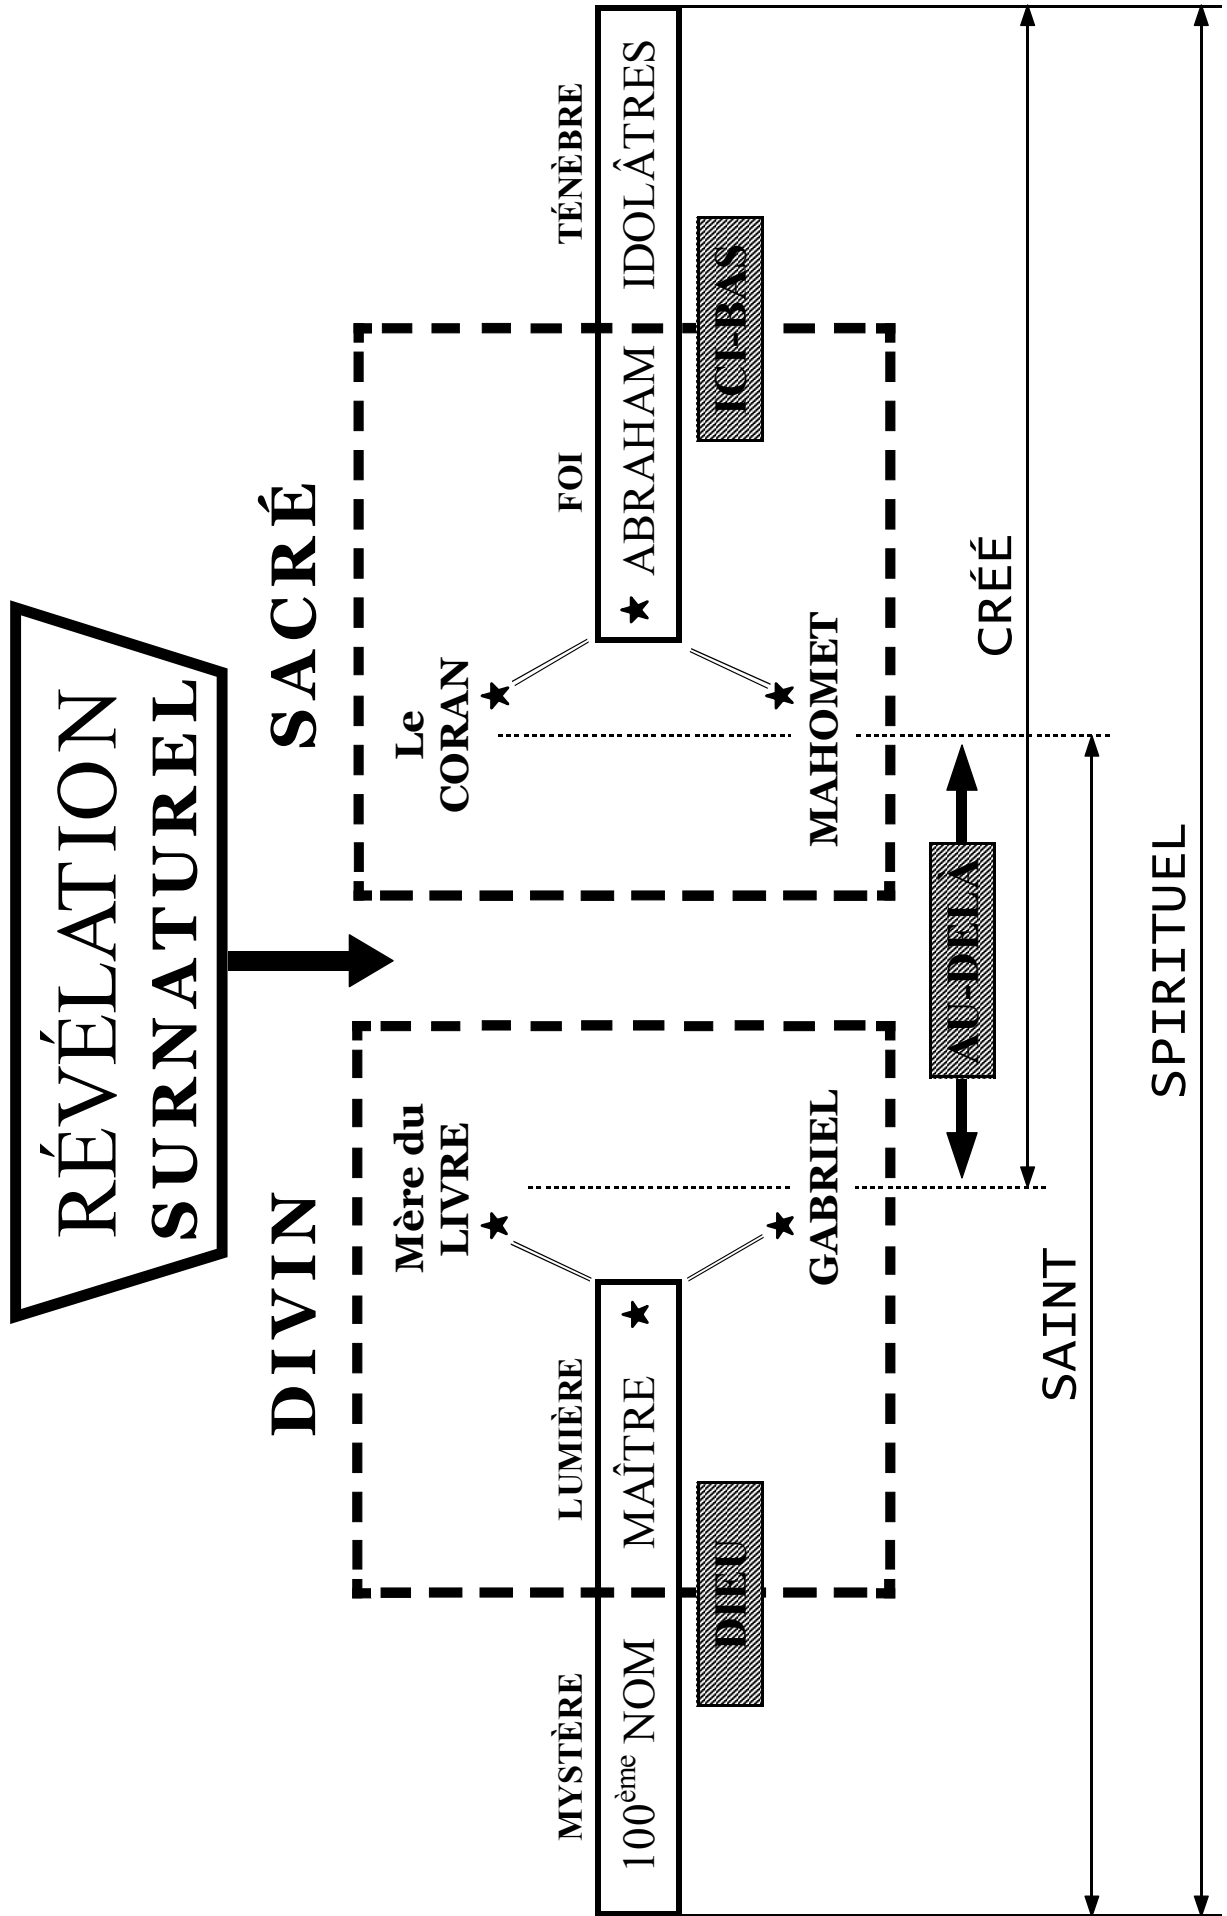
RÉVÉLATION
SURNATUREL

DIVIN

SACRÉ

Mère du LIVRE

GABRIEL

Le CORAN

MAHOMET

MYSTÈRE

LUMIÈRE

FOI

TÉNÈBRE

$100^{ème}$ NOM

MAÎTRE

ABRAHAM

IDOLÂTRES

DIEU

ICI-BAS

AU-DELÀ

SAINT

CRÉÉ

SPIRITUEL